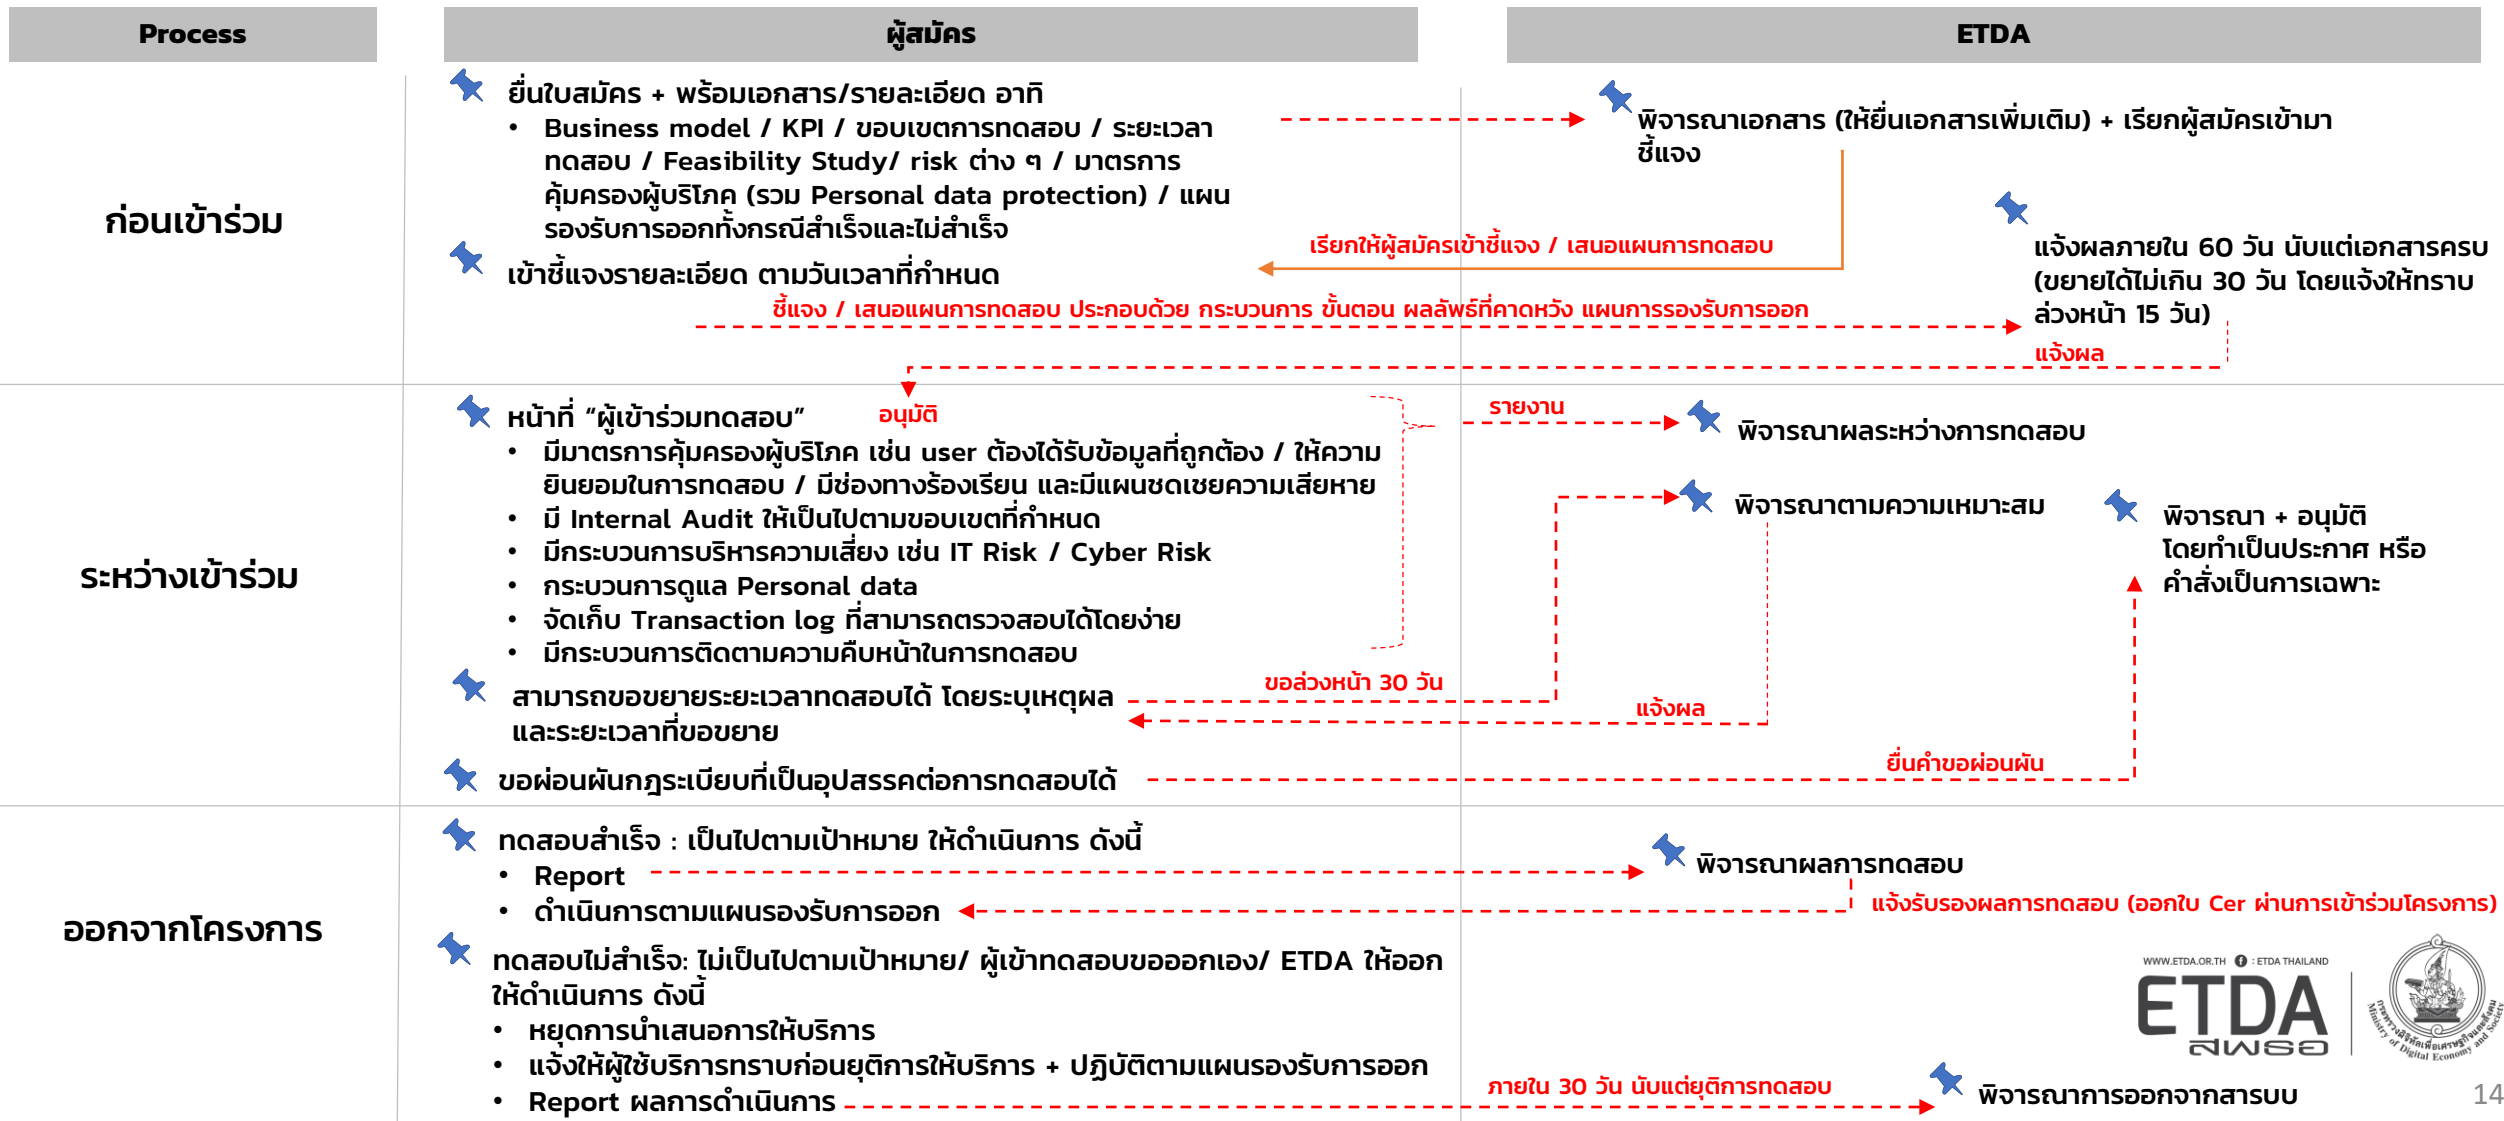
| Process | ผู้สมัคร | ETDA |
|---|---|---|

ก่อนเข้าร่วม

ยื่นใบสมัคร + พร้อมเอกสาร/รายละเอียด อาทิ
• Business model / KPI / ขอบเขตการทดสอบ / ระยะเวลาทดสอบ / Feasibility Study/ risk ต่าง ๆ / มาตรการคุ้มครองผู้บริโภค (รวม Personal data protection) / แผนรองรับการออกทั้งกรณีสำเร็จและไม่สำเร็จ

เข้าชี้แจงรายละเอียด ตามวันเวลาที่กำหนด

พิจารณาเอกสาร (ให้ยื่นเอกสารเพิ่มเติม) + เรียกผู้สมัครเข้ามาชี้แจง

เรียกให้ผู้สมัครเข้าชี้แจง / เสนอแผนการทดสอบ

ชี้แจง / เสนอแผนการทดสอบ ประกอบด้วย กระบวนการ ขั้นตอน ผลลัพธ์ที่คาดหวัง แผนการรองรับการออก

แจ้งผลภายใน 60 วัน นับแต่เอกสารครบ (ขยายได้ไม่เกิน 30 วัน โดยแจ้งให้ทราบล่วงหน้า 15 วัน)

แจ้งผล

ระหว่างเข้าร่วม

หน้าที่ "ผู้เข้าร่วมทดสอบ"
• มีมาตรการคุ้มครองผู้บริโภค เช่น user ต้องได้รับข้อมูลที่ถูกต้อง / ให้ความยินยอมในการทดสอบ / มีช่องทางร้องเรียน และมีแผนชดเชยความเสียหาย
• มี Internal Audit ให้เป็นไปตามขอบเขตที่กำหนด
• มีกระบวนการบริหารความเสี่ยง เช่น IT Risk / Cyber Risk
• กระบวนการดูแล Personal data
• จัดเก็บ Transaction log ที่สามารถตรวจสอบได้โดยง่าย
• มีกระบวนการติดตามความคืบหน้าในการทดสอบ

อนุมัติ

รายงาน

พิจารณาผลระหว่างการทดสอบ

สามารถขอขยายระยะเวลาทดสอบได้ โดยระบุเหตุผลและระยะเวลาที่ขอขยาย

ขอล่วงหน้า 30 วัน

พิจารณาตามความเหมาะสม

แจ้งผล

พิจารณา + อนุมัติ โดยทำเป็นประกาศ หรือคำสั่งเป็นการเฉพาะ

ขอผ่อนผันกฎระเบียบที่เป็นอุปสรรคต่อการทดสอบได้

ยื่นคำขอผ่อนผัน

ออกจากโครงการ

ทดสอบสำเร็จ : เป็นไปตามเป้าหมาย ให้ดำเนินการ ดังนี้
• Report
• ดำเนินการตามแผนรองรับการออก

พิจารณาผลการทดสอบ

แจ้งรับรองผลการทดสอบ (ออกใบ Cer ผ่านการเข้าร่วมโครงการ)

ทดสอบไม่สำเร็จ: ไม่เป็นไปตามเป้าหมาย/ ผู้เข้าทดสอบขอออกเอง/ ETDA ให้ออก ให้ดำเนินการ ดังนี้
• หยุดการนำเสนอการให้บริการ
• แจ้งให้ผู้ใช้บริการทราบก่อนยุติการให้บริการ + ปฏิบัติตามแผนรองรับการออก
• Report ผลการดำเนินการ

ภายใน 30 วัน นับแต่ยุติการทดสอบ

พิจารณาการออกจากสารบบ

WWW.ETDA.OR.TH : ETDA THAILAND
ETDA
สพธอ
Ministry of Digital Economy and Society

14